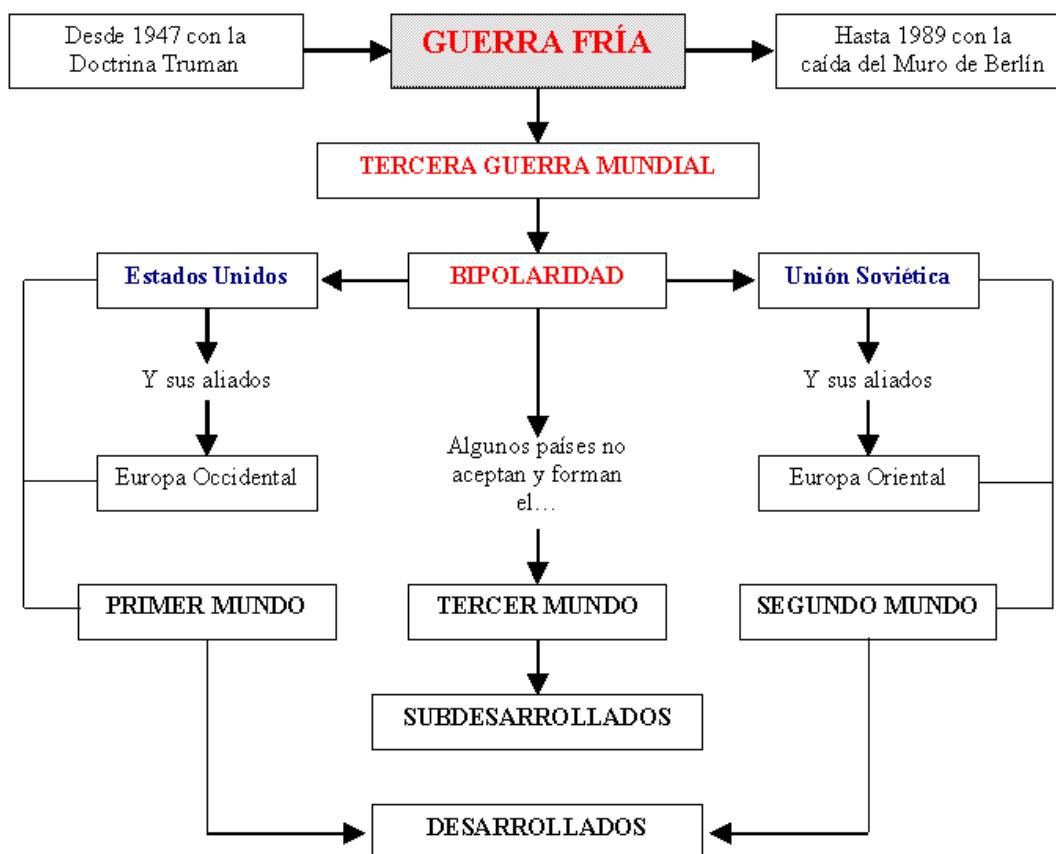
Desde 1947 con la Doctrina Truman

GUERRA FRÍA

Hasta 1989 con la caída del Muro de Berlín

TERCERA GUERRA MUNDIAL

Estados Unidos

BIPOLARIDAD

Unión Soviética

Y sus aliados

Y sus aliados

Algunos países no aceptan y forman el…

Europa Occidental

Europa Oriental

PRIMER MUNDO

TERCER MUNDO

SEGUNDO MUNDO

SUBDESARROLLADOS

DESARROLLADOS